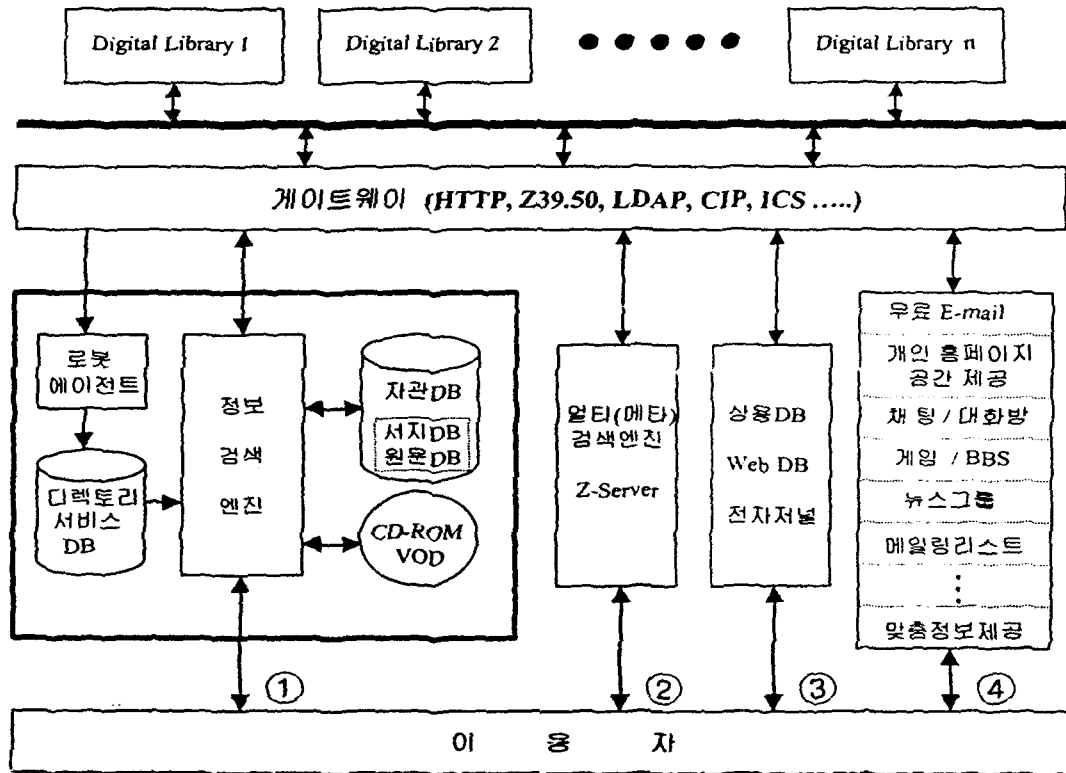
Digital Library 1

Digital Library 2

Digital Library n

게이트웨이 (HTTP, Z39.50, LDAP, CIP, ICS .....)

로봇 에이전트

디렉토리 서비스 DB

정보 검색 엔진

자관DB

서지DB 원문DB

CD-ROM VOD

멀티(메타) 검색엔진

Z-Server

상용DB

Web DB

전자저널

무료 E-mail

개인 홈페이지 공간 제공

채팅 / 대화방

게임 / BBS

뉴스그룹

메일링리스트

⋮

맞춤정보제공

①

②

③

④

이 용 자